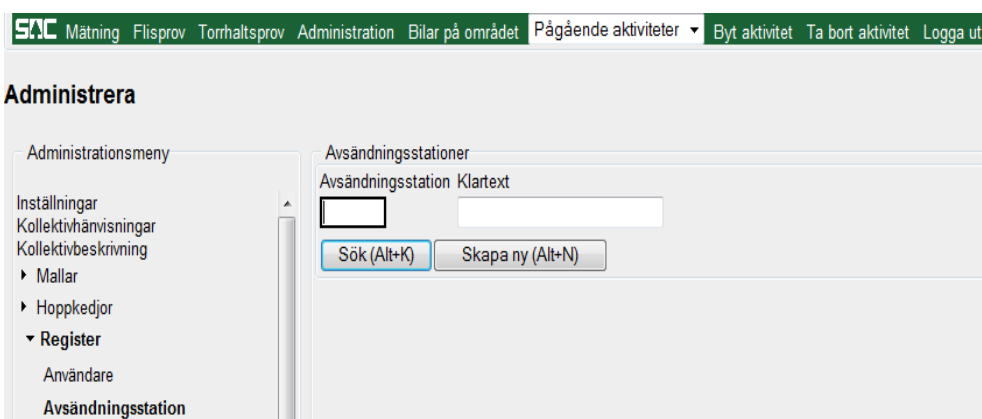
SDC Mätning Flisprov Torrhaltsprov Administration Bilar på området Pågående aktiviteter ▾ Byt aktivitet Ta bort aktivitet Logga ut

Administrera

Administrationsmeny

Inställningar
Kollektivhänvisningar
Kollektivbeskrivning
▸ Mallar
▸ Hoppkedjor
▾ Register
Användare
Avsändningsstation

Avsändningsstationer

Avsändningsstation Klartext

Sök (Alt+K) Skapa ny (Alt+N)